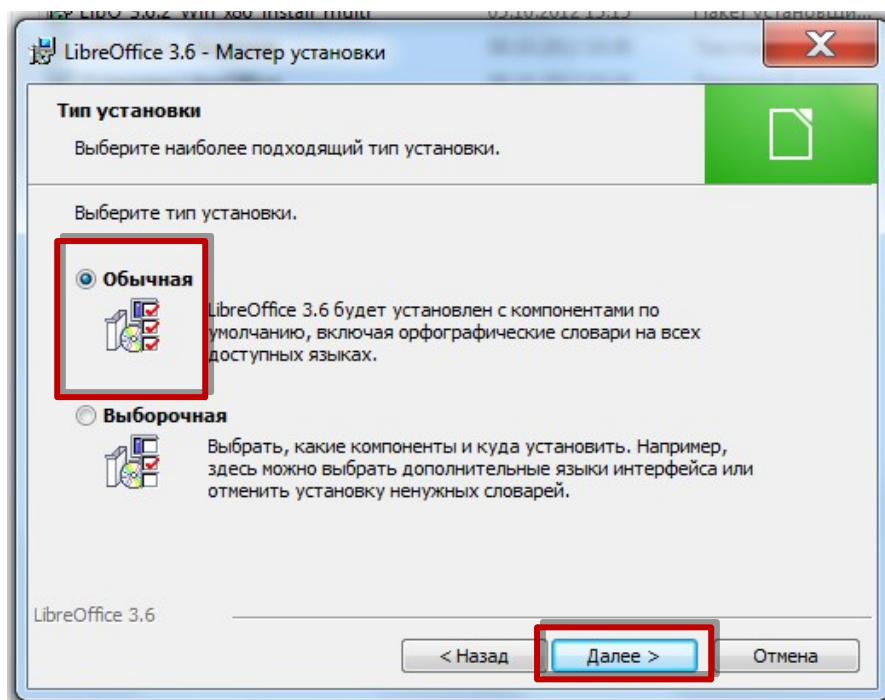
LibO 3.6.2 Win x86 install multi 05.10.2012 15:15 Пакет установщи...

LibreOffice 3.6 - Мастер установки

Тип установки

Выберите наиболее подходящий тип установки.

Выберите тип установки.

Обычная

LibreOffice 3.6 будет установлен с компонентами по умолчанию, включая орфографические словари на всех доступных языках.

Выборочная

Выбрать, какие компоненты и куда установить. Например, здесь можно выбрать дополнительные языки интерфейса или отменить установку ненужных словарей.

LibreOffice 3.6

< Назад

Далее >

Отмена